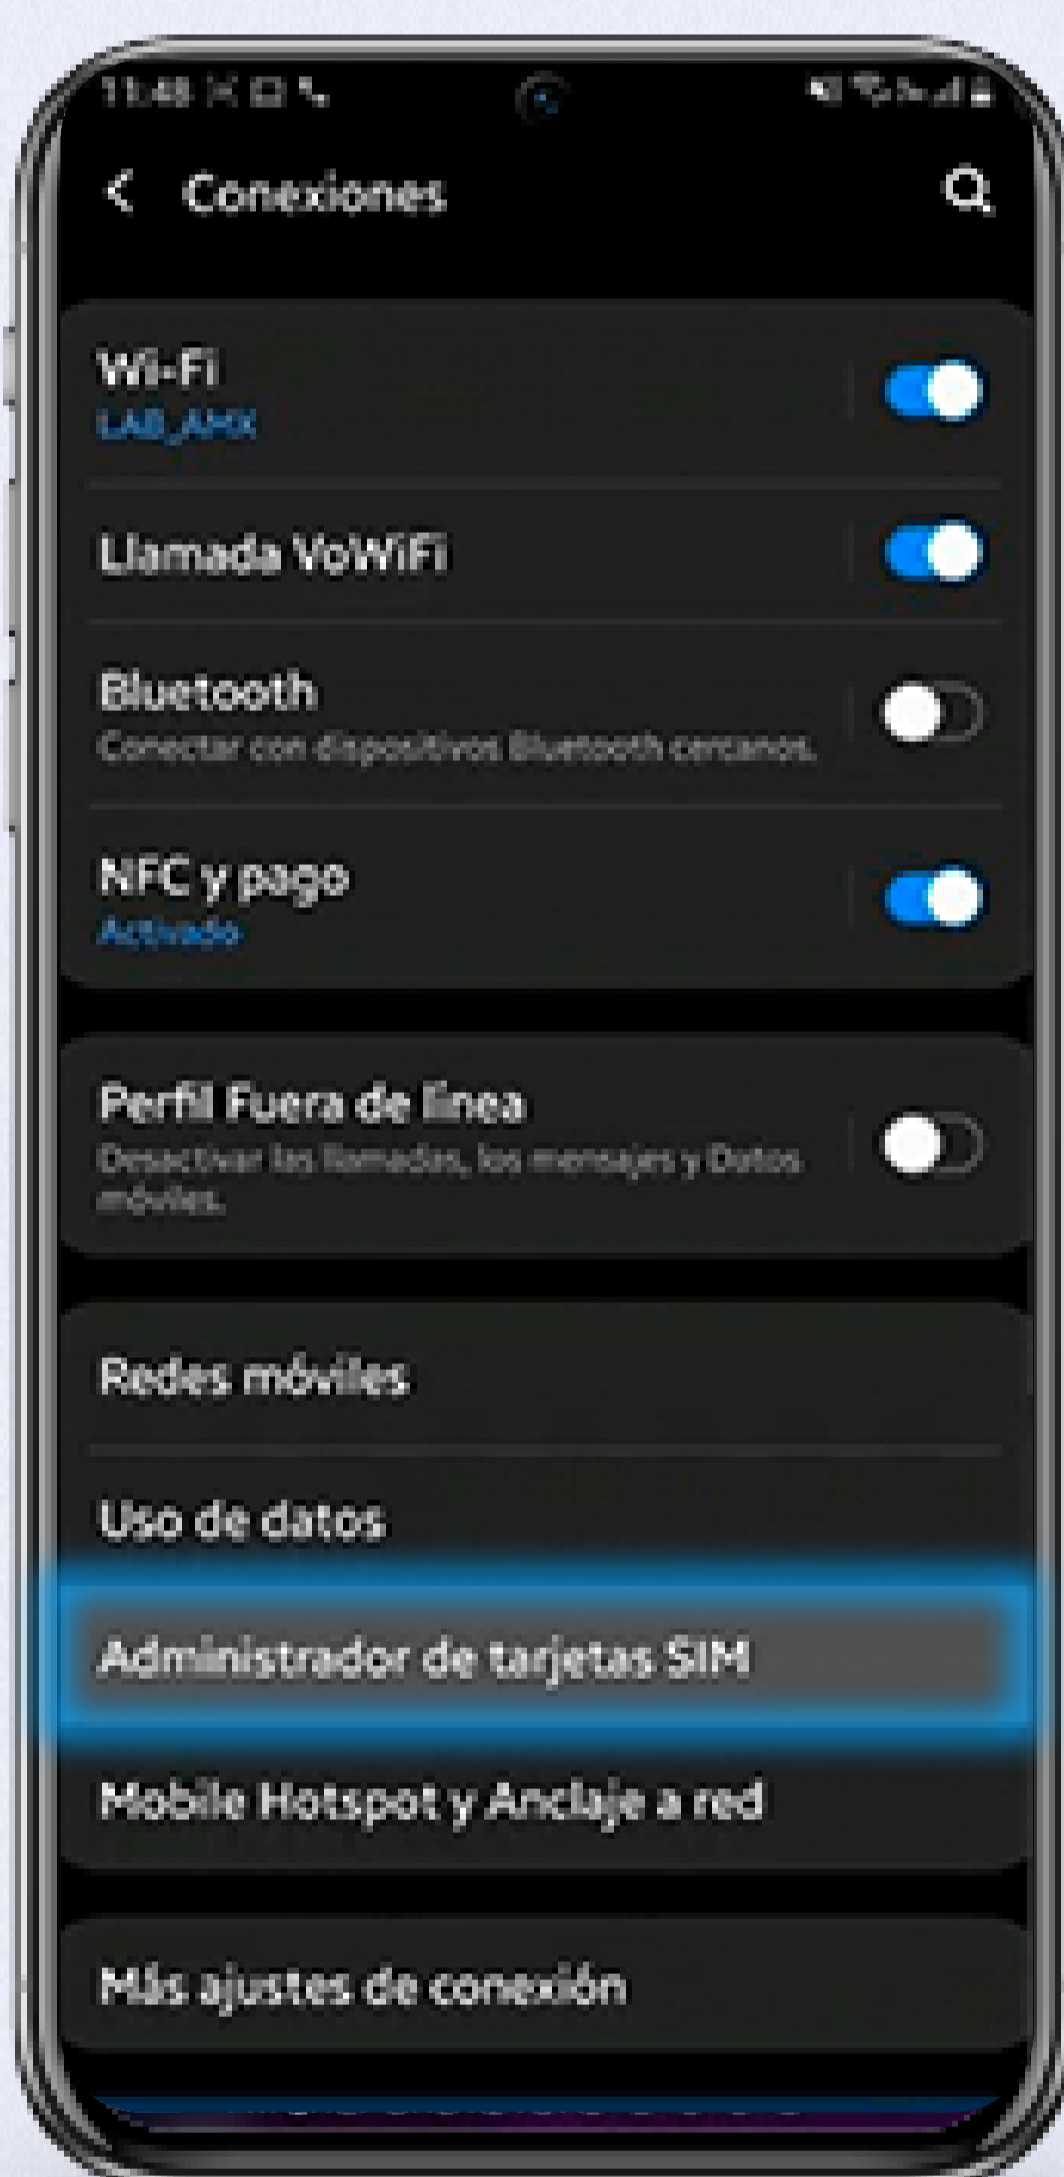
11:48

Conexiones

Wi-Fi
LAB_AHX

Llamada VoWiFi

Bluetooth
Conectar con dispositivos Bluetooth cercanos.

NFC y pago
Activado

Perfil Fuera de línea
Desactivar las llamadas, los mensajes y Datos móviles.

Redes móviles

Uso de datos

Administrador de tarjetas SIM

Mobile Hotspot y Anclaje a red

Más ajustes de conexión